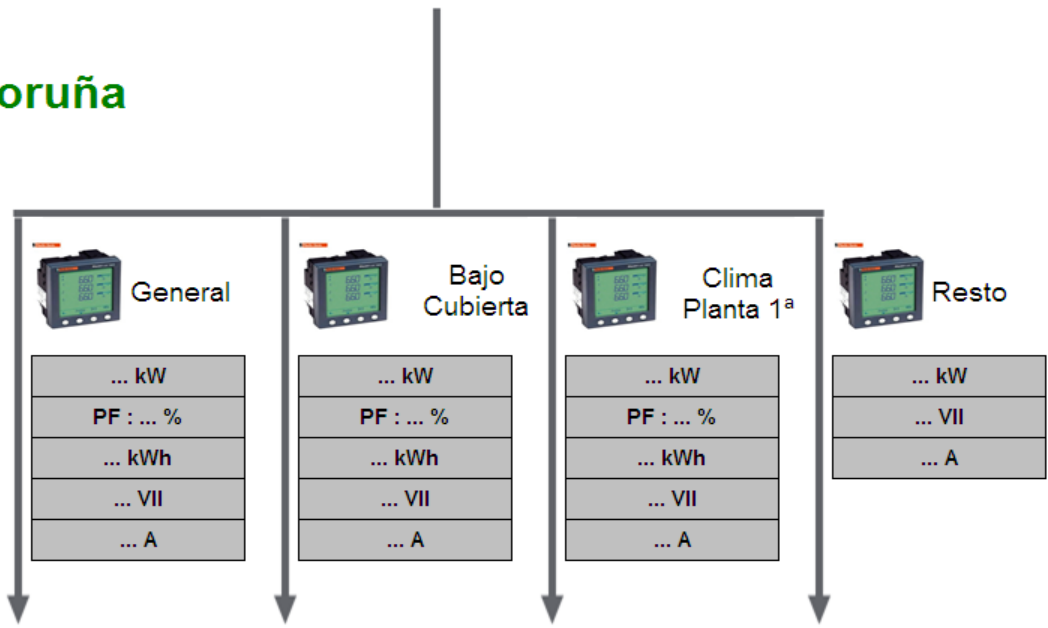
oruña

General

| ... kW |
|---|
| PF : ... % |
| ... kWh |
| ... Vll |
| ... A |

Bajo Cubierta

| ... kW |
|---|
| PF : ... % |
| ... kWh |
| ... Vll |
| ... A |

Clima Planta 1ª

| ... kW |
|---|
| PF : ... % |
| ... kWh |
| ... Vll |
| ... A |

Resto

| ... kW |
|---|
| ... Vll |
| ... A |